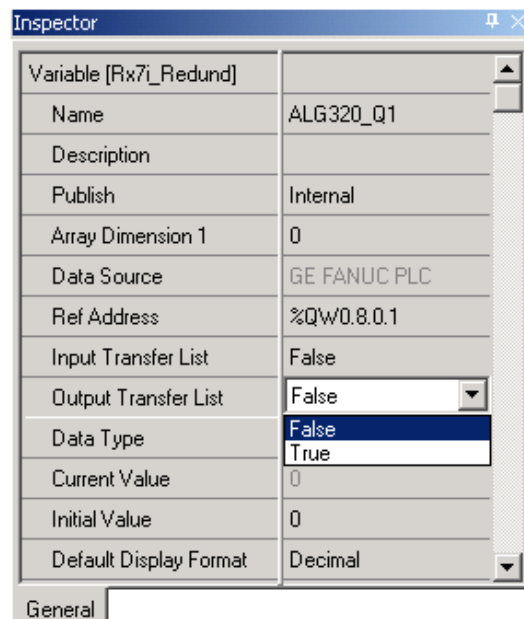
Inspector

| Variable [Rx7i_Redund] | |
|---|---|
| Name | ALG320_Q1 |
| Description | |
| Publish | Internal |
| Array Dimension 1 | 0 |
| Data Source | GE FANUC PLC |
| Ref Address | %QW0.8.0.1 |
| Input Transfer List | False |
| Output Transfer List | False |
| Data Type | False<br>True |
| Current Value | 0 |
| Initial Value | 0 |
| Default Display Format | Decimal |

General